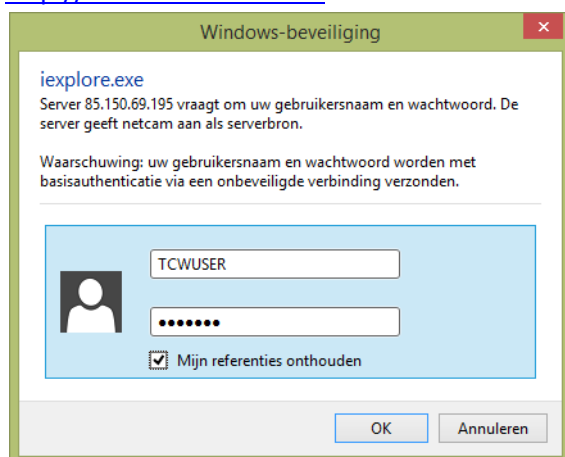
Windows-beveiliging

iexplore.exe

Server 85.150.69.195 vraagt om uw gebruikersnaam en wachtwoord. De server geeft netcam aan als serverbron.

Waarschuwing: uw gebruikersnaam en wachtwoord worden met basisauthenticatie via een onbeveiligde verbinding verzonden.

TCWUSER

•••••••

Mijn referenties onthouden

OK

Annuleren